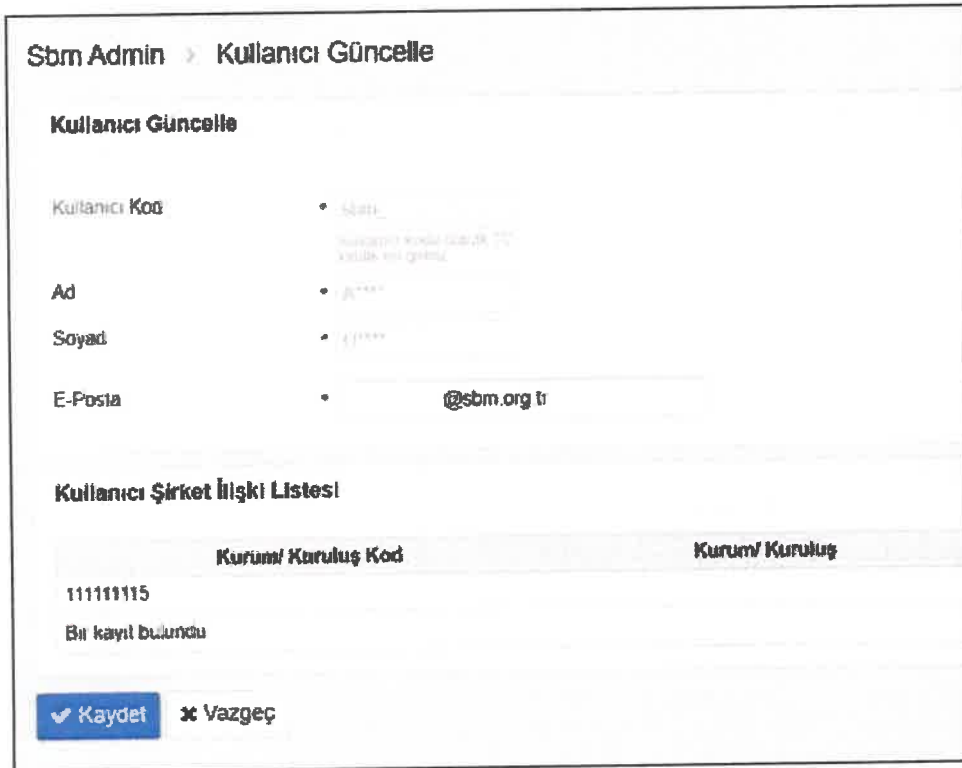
Sbm Admin › Kullanıcı Güncelle

Kullanıcı Güncelle

Kullanıcı Kod * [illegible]

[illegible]

Ad * A****

Soyad * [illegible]

E-Posta * @sbm.org.tr

Kullanıcı Şirket İlişki Listesi

| Kurum/ Kuruluş Kod | Kurum/ Kuruluş |
|---|---|
| 111111115 | |

Bir kayıt bulundu

Kaydet  Vazgeç